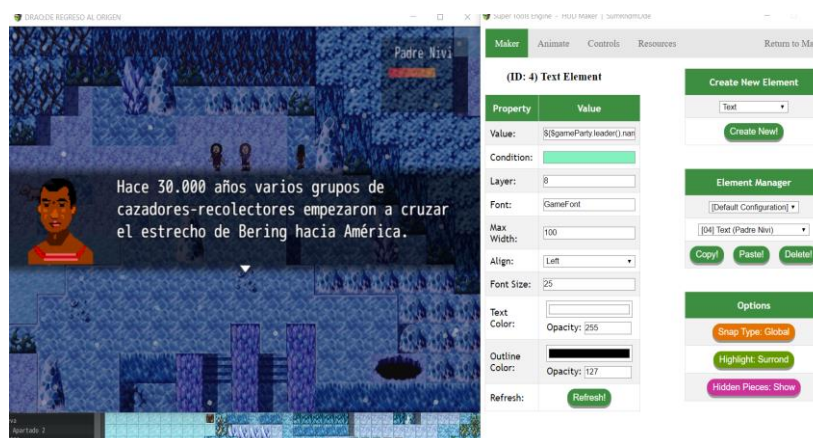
DRAG:DE REGRESO AL ORIGEN

Padre Nivi

Hace 30.000 años varios grupos de cazadores-recolectores empezaron a cruzar el estrecho de Bering hacia América.

Apartado 2

Super Tools Engine - HUD Maker | SumRndmDde

Maker Animate Controls Resources Return to Ma

(ID: 4) Text Element

| Property | Value |
|---|---|
| Value: | ${$gameParty.leader().nan |
| Condition: | |
| Layer: | 8 |
| Font: | GameFont |
| Max Width: | 100 |
| Align: | Left |
| Font Size: | 25 |
| Text Color: | Opacity: 255 |
| Outline Color: | Opacity: 127 |
| Refresh: | Refresh! |

Create New Element

Text

Create New!

Element Manager

[Default Configuration]

[04] Text (Padre Nivi)

Copy! Paste! Delete!

Options

Snap Type: Global

Highlight: Surround

Hidden Pieces: Show